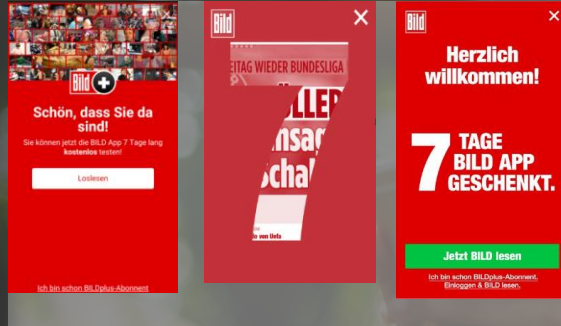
BILD

Schön, dass Sie da sind!

Sie können jetzt die BILD App 7 Tage lang kostenlos testen!

Loslesen

Ich bin schon BILDplus-Abonnent

BILD

×

ITAG WIEDER BUNDESLIGA

7

OLLER

nsage

schal

von Uefa

BILD

×

Herzlich willkommen!

7 TAGE BILD APP GESCHENKT.

Jetzt BILD lesen

Ich bin schon BILDplus-Abonnent. Einloggen & BILD lesen.